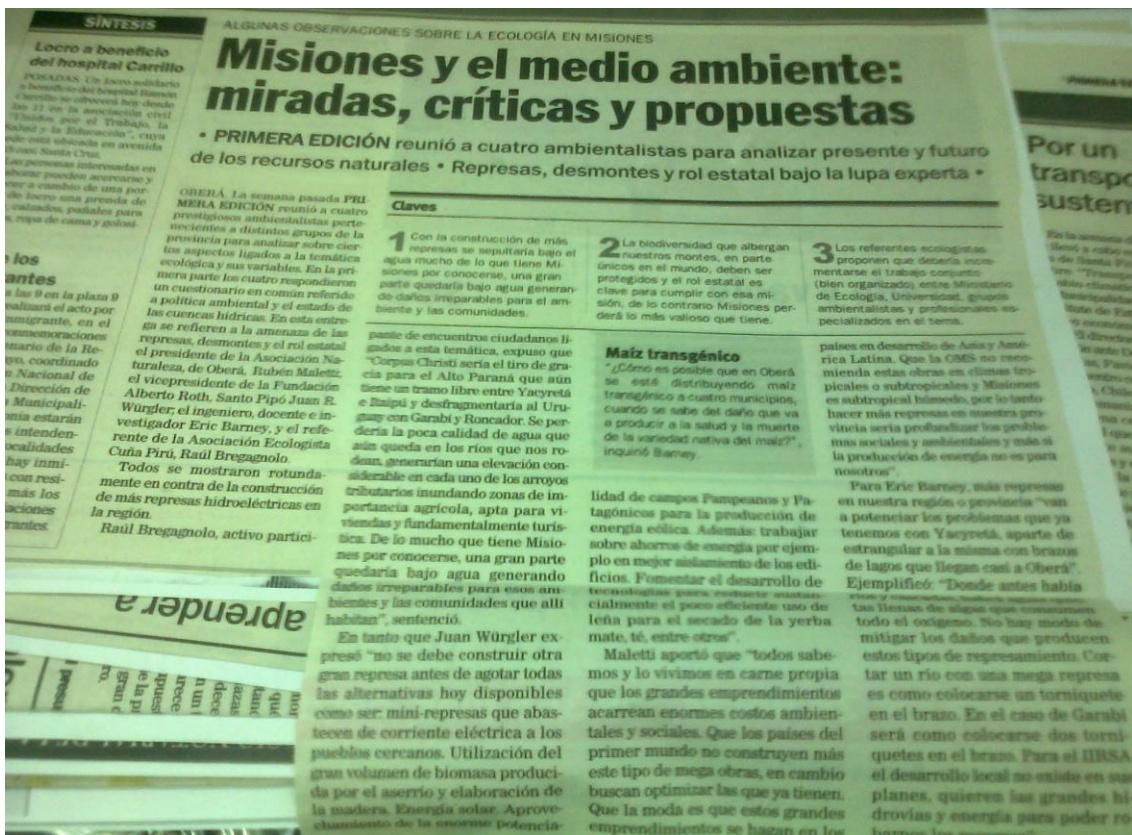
SÍNTESIS

Locro a beneficio del hospital Carrillo

POSADAS. Un locro solidario a beneficio del hospital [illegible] se ofrecerá hoy desde las 12 en la asociación civil "Unidos por el Trabajo, la Salud y la Educación", cuya sede está ubicada en avenida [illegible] Santa Cruz. Las personas interesadas en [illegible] pueden acercarse y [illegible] a cambio de una porción de locro una prenda de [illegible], pañales para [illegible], ropa de cama y golosinas.

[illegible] los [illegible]antes

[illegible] las 9 en la plaza 9 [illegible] el acto por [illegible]migrante, en el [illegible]conmemoraciones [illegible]tario de la Re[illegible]yo, coordinado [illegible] Nacional de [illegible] Dirección de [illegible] Municipali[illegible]nia estarán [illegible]s intenden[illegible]ocalidades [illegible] hay inmi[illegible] con resi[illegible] más los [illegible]aciones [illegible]rantes.

ALGUNAS OBSERVACIONES SOBRE LA ECOLOGÍA EN MISIONES

Misiones y el medio ambiente: miradas, críticas y propuestas

• PRIMERA EDICIÓN reunió a cuatro ambientalistas para analizar presente y futuro de los recursos naturales • Represas, desmontes y rol estatal bajo la lupa experta •

OBERÁ. La semana pasada PRIMERA EDICIÓN reunió a cuatro prestigiosos ambientalistas pertenecientes a distintos grupos de la provincia para analizar sobre ciertos aspectos ligados a la temática ecológica y sus variables. En la primera parte los cuatro respondieron un cuestionario en común referido a política ambiental y el estado de las cuencas hídricas. En esta entrega se refieren a la amenaza de las represas, desmontes y el rol estatal el presidente de la Asociación Naturaleza, de Oberá, Rubén Maletti; el vicepresidente de la Fundación Alberto Roth, Santo Pipó Juan R. Würgler; el ingeniero, docente e investigador Eric Barney, y el referente de la Asociación Ecologista Cuña Pirú, Raúl Bregagnolo.

Todos se mostraron rotundamente en contra de la construcción de más represas hidroeléctricas en la región.

Raúl Bregagnolo, activo partici-

Claves

1 Con la construcción de más represas se sepultaría bajo el agua mucho de lo que tiene Misiones por conocerse, una gran parte quedaría bajo agua generando daños irreparables para el ambiente y las comunidades.

2 La biodiversidad que albergan nuestros montes, en parte únicos en el mundo, deben ser protegidos y el rol estatal es clave para cumplir con esa misión, de lo contrario Misiones perderá lo más valioso que tiene.

3 Los referentes ecologistas proponen que debería incrementarse el trabajo conjunto (bien organizado) entre Ministerio de Ecología, Universidad, grupos ambientalistas y profesionales especializados en el tema.

pante de encuentros ciudadanos ligados a esta temática, expuso que "Corpus Christi sería el tiro de gracia para el Alto Paraná que aún tiene un tramo libre entre Yacyretá e Itaipú y desfragmentaría al Uruguay con Garabí y Roncador. Se perdería la poca calidad de agua que aún queda en los ríos que nos rodean, generarían una elevación considerable en cada uno de los arroyos tributarios inundando zonas de importancia agrícola, apta para viviendas y fundamentalmente turística. De lo mucho que tiene Misiones por conocerse, una gran parte quedaría bajo agua generando daños irreparables para esos ambientes y las comunidades que allí habitan", sentenció.

En tanto que Juan Würgler expresó "no se debe construir otra gran represa antes de agotar todas las alternativas hoy disponibles como ser: mini-represas que abastecen de corriente eléctrica a los pueblos cercanos. Utilización del gran volumen de biomasa producida por el aserrío y elaboración de la madera. Energía solar. Aprovechamiento de la enorme potencia-

Maíz transgénico

"¿Cómo es posible que en Oberá se esté distribuyendo maíz transgénico a cuatro municipios, cuando se sabe del daño que va a producir a la salud y la muerte de la variedad nativa del maíz?", inquirió Barney.

lidad de campos Pampeanos y Patagónicos para la producción de energía eólica. Además: trabajar sobre ahorros de energía por ejemplo en mejor aislamiento de los edificios. Fomentar el desarrollo de tecnologías para reducir sustancialmente el poco eficiente uso de leña para el secado de la yerba mate, té, entre otros".

Maletti aportó que "todos sabemos y lo vivimos en carne propia que los grandes emprendimientos acarrean enormes costos ambientales y sociales. Que los países del primer mundo no construyen más este tipo de mega obras, en cambio buscan optimizar las que ya tienen. Que la moda es que estos grandes emprendimientos se hagan en los

países en desarrollo de Asia y América Latina. Que la OMS no recomienda estas obras en climas tropicales o subtropicales y Misiones es subtropical húmedo, por lo tanto hacer más represas en nuestra provincia sería profundizar los problemas sociales y ambientales y más si la producción de energía no es para nosotros".

Para Eric Barney, más represas en nuestra región o provincia "van a potenciar los problemas que ya tenemos con Yacyretá, aparte de estrangular a la misma con brazos de lagos que llegan casi a Oberá". Ejemplificó: "Donde antes había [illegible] tas llenas de algas que consumen todo el oxígeno. No hay modo de mitigar los daños que producen estos tipos de represamiento. Cortar un río con una mega represa es como colocarse un torniquete en el brazo. En el caso de Garabí será como colocarse dos torniquetes en el brazo. Para el IIRSA el desarrollo local no existe en sus planes, quieren las grandes hidrovías y energía para poder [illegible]

aprender a

PRIMERA ED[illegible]

Por un transp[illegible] susten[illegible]

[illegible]